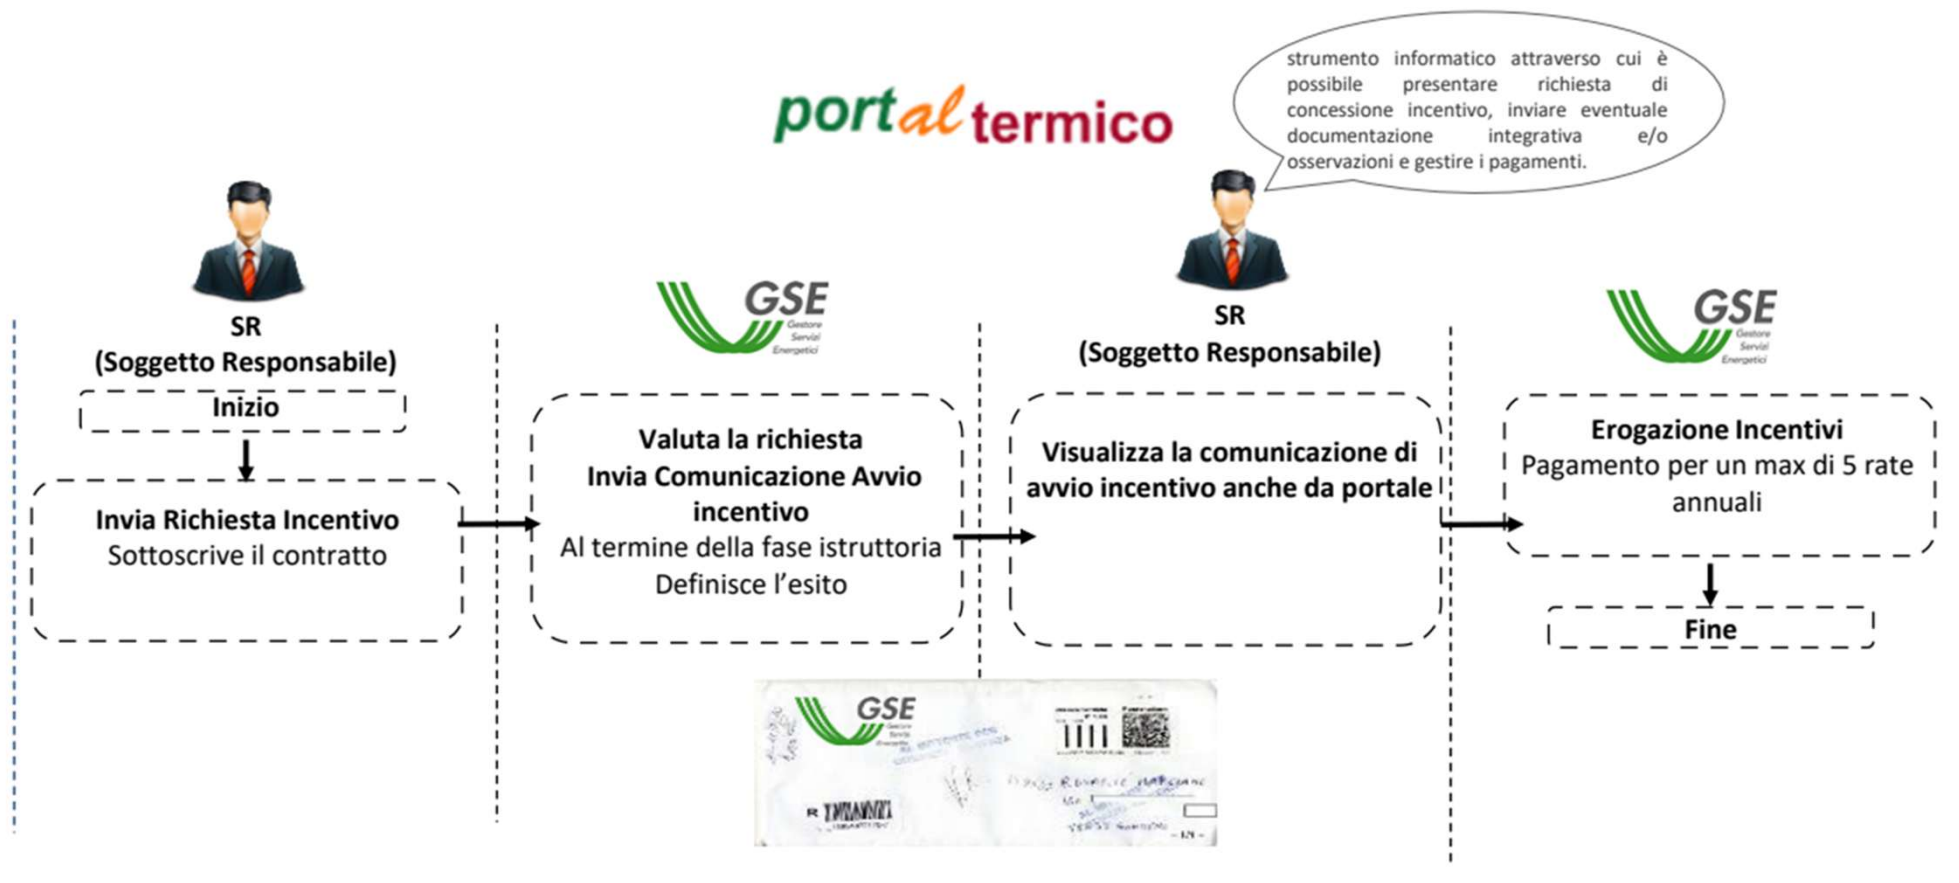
portaltermico

strumento informatico attraverso cui è possibile presentare richiesta di concessione incentivo, inviare eventuale documentazione integrativa e/o osservazioni e gestire i pagamenti.

SR
(Soggetto Responsabile)

Inizio

Invia Richiesta Incentivo
Sottoscrive il contratto

GSE Gestore Servizi Energetici

Valuta la richiesta
Invia Comunicazione Avvio incentivo
Al termine della fase istruttoria
Definisce l'esito

SR
(Soggetto Responsabile)

Visualizza la comunicazione di avvio incentivo anche da portale

GSE Gestore Servizi Energetici

Erogazione Incentivi
Pagamento per un max di 5 rate annuali

Fine

GSE Gestore Servizi Energetici
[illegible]